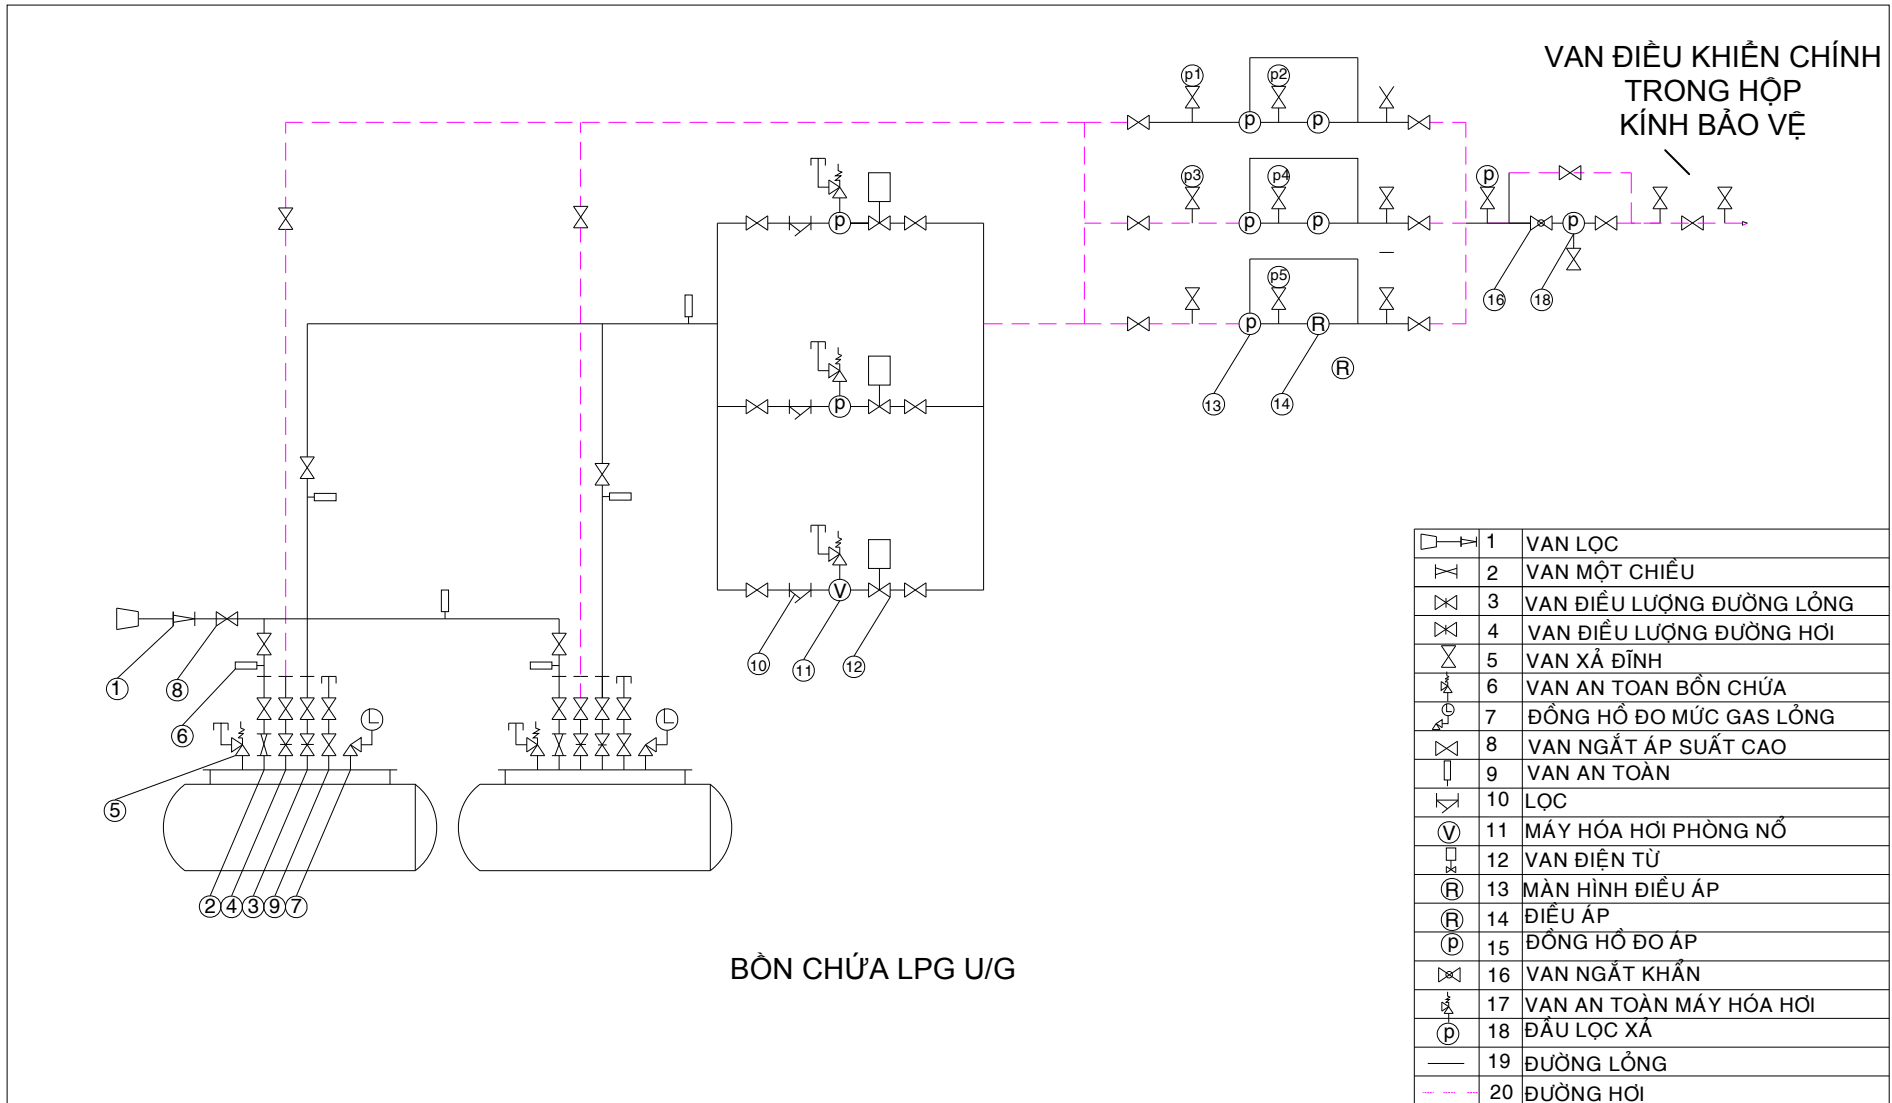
VAN ĐIỀU KHIỂN CHÍNH TRONG HỘP KÍNH BẢO VỆ

p1 p2 p3 p4 p5 p p p p p p p p R R V

16 18 13 14 10 11 12 1 8 6 5 2 4 3 9 7

BỒN CHỨA LPG U/G

| | | |
|---|---|---|
| | 1 | VAN LỌC |
| | 2 | VAN MỘT CHIỀU |
| | 3 | VAN ĐIỀU LƯỢNG ĐƯỜNG LỎNG |
| | 4 | VAN ĐIỀU LƯỢNG ĐƯỜNG HƠI |
| | 5 | VAN XẢ ĐĨNH |
| | 6 | VAN AN TOAN BỒN CHỨA |
| | 7 | ĐỒNG HỒ ĐO MỨC GAS LỎNG |
| | 8 | VAN NGẮT ÁP SUẤT CAO |
| | 9 | VAN AN TOÀN |
| | 10 | LỌC |
| V | 11 | MÁY HÓA HƠI PHÒNG NỔ |
| | 12 | VAN ĐIỆN TỪ |
| R | 13 | MÀN HÌNH ĐIỀU ÁP |
| R | 14 | ĐIỀU ÁP |
| p | 15 | ĐỒNG HỒ ĐO ÁP |
| | 16 | VAN NGẮT KHẨN |
| | 17 | VAN AN TOÀN MÁY HÓA HƠI |
| p | 18 | ĐẦU LỌC XẢ |
| | 19 | ĐƯỜNG LỎNG |
| | 20 | ĐƯỜNG HƠI |